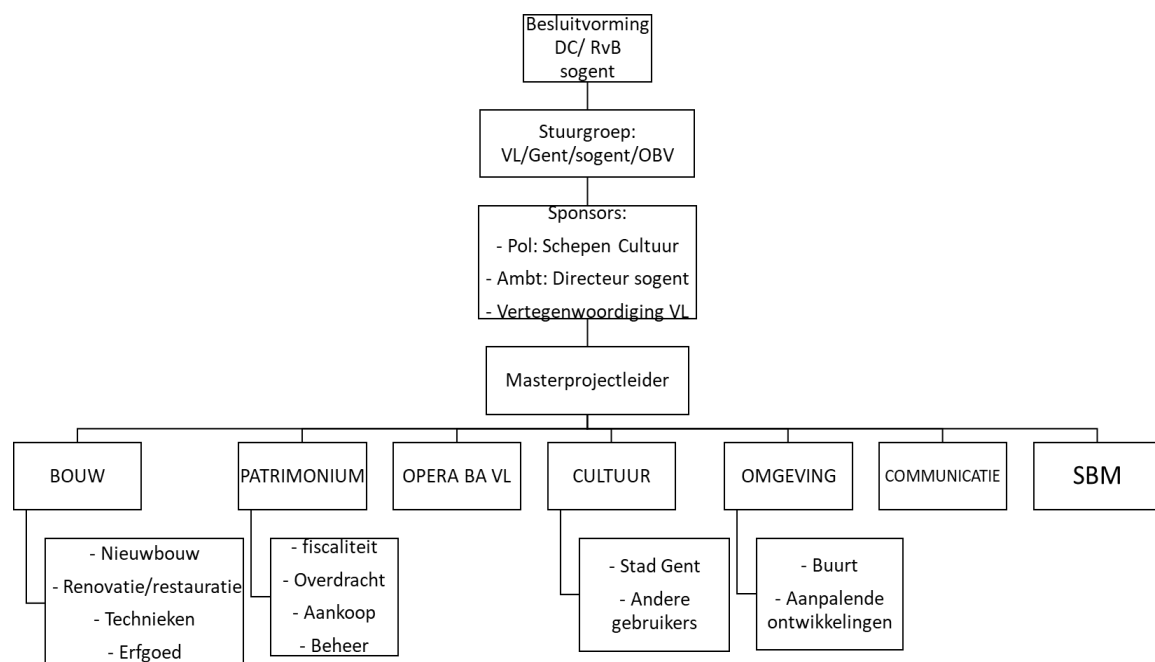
Besluitvorming DC/ RvB sogent

Stuurgroep: VL/Gent/sogent/OBV

Sponsors:
- Pol: Schepen Cultuur
- Ambt: Directeur sogent
- Vertegenwoordiging VL

Masterprojectleider

BOUW

- Nieuwbouw
- Renovatie/restauratie
- Technieken
- Erfgoed

PATRIMONIUM

- fiscaliteit
- Overdracht
- Aankoop
- Beheer

OPERA BA VL

CULTUUR

- Stad Gent
- Andere gebruikers

OMGEVING

- Buurt
- Aanpalende ontwikkelingen

COMMUNICATIE

SBM